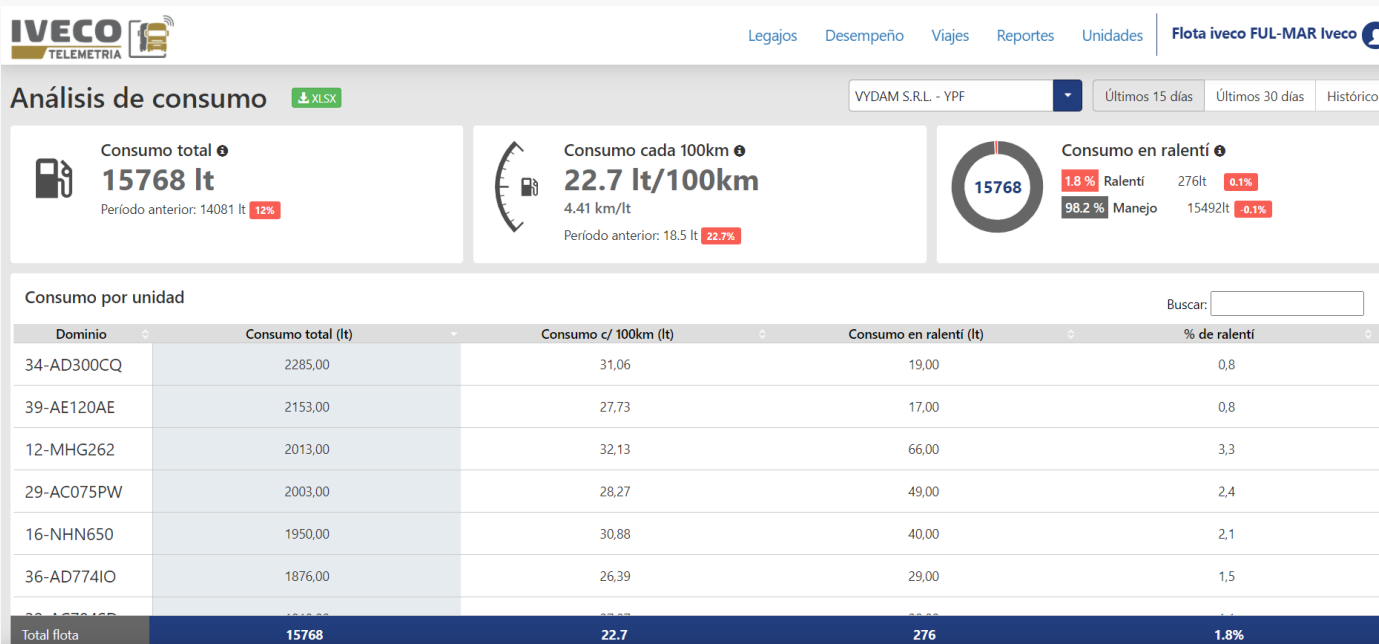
IVECO TELEMETRIA

Legajos Desempeño Viajes Reportes Unidades Flota iveco FUL-MAR Iveco

Análisis de consumo XLSX

VYDAM S.R.L. - YPF

Últimos 15 días Últimos 30 días Histórico

Consumo total
15768 lt
Período anterior: 14081 lt 12%

Consumo cada 100km
22.7 lt/100km
4.41 km/lt
Período anterior: 18.5 lt 22.7%

Consumo en ralentí
15768
1.8 % Ralentí 276lt 0.1%
98.2 % Manejo 15492lt -0.1%

Consumo por unidad

Buscar:

| Dominio | Consumo total (lt) | Consumo c/ 100km (lt) | Consumo en ralentí (lt) | % de ralentí |
|---|---|---|---|---|
| 34-AD300CQ | 2285,00 | 31,06 | 19,00 | 0,8 |
| 39-AE120AE | 2153,00 | 27,73 | 17,00 | 0,8 |
| 12-MHG262 | 2013,00 | 32,13 | 66,00 | 3,3 |
| 29-AC075PW | 2003,00 | 28,27 | 49,00 | 2,4 |
| 16-NHN650 | 1950,00 | 30,88 | 40,00 | 2,1 |
| 36-AD774IO | 1876,00 | 26,39 | 29,00 | 1,5 |
| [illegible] | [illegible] | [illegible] | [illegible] | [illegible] |
| Total flota | 15768 | 22.7 | 276 | 1.8% |